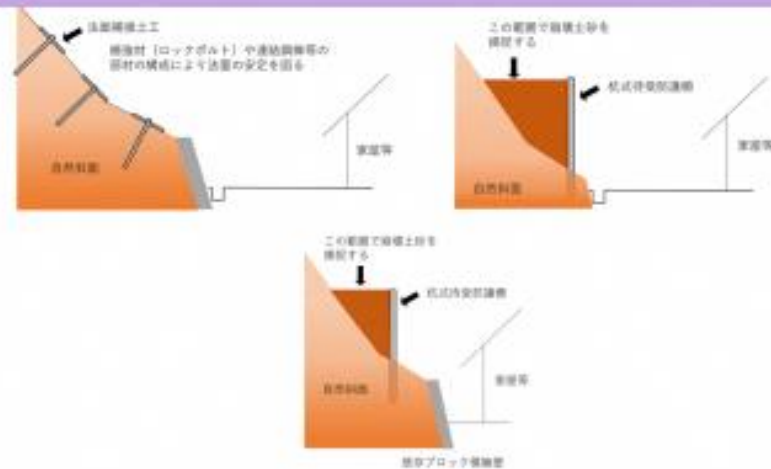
法面補強土工

補強材（ロックボルト）や連続繊維等の部材の構成により法面の安定を図る

自然斜面

家屋等

この範囲で崩壊土砂を捕捉する

杭式待受擁壁

自然斜面

家屋等

この範囲で崩壊土砂を捕捉する

杭式待受擁壁

自然斜面

家屋等

既存ブロック積擁壁